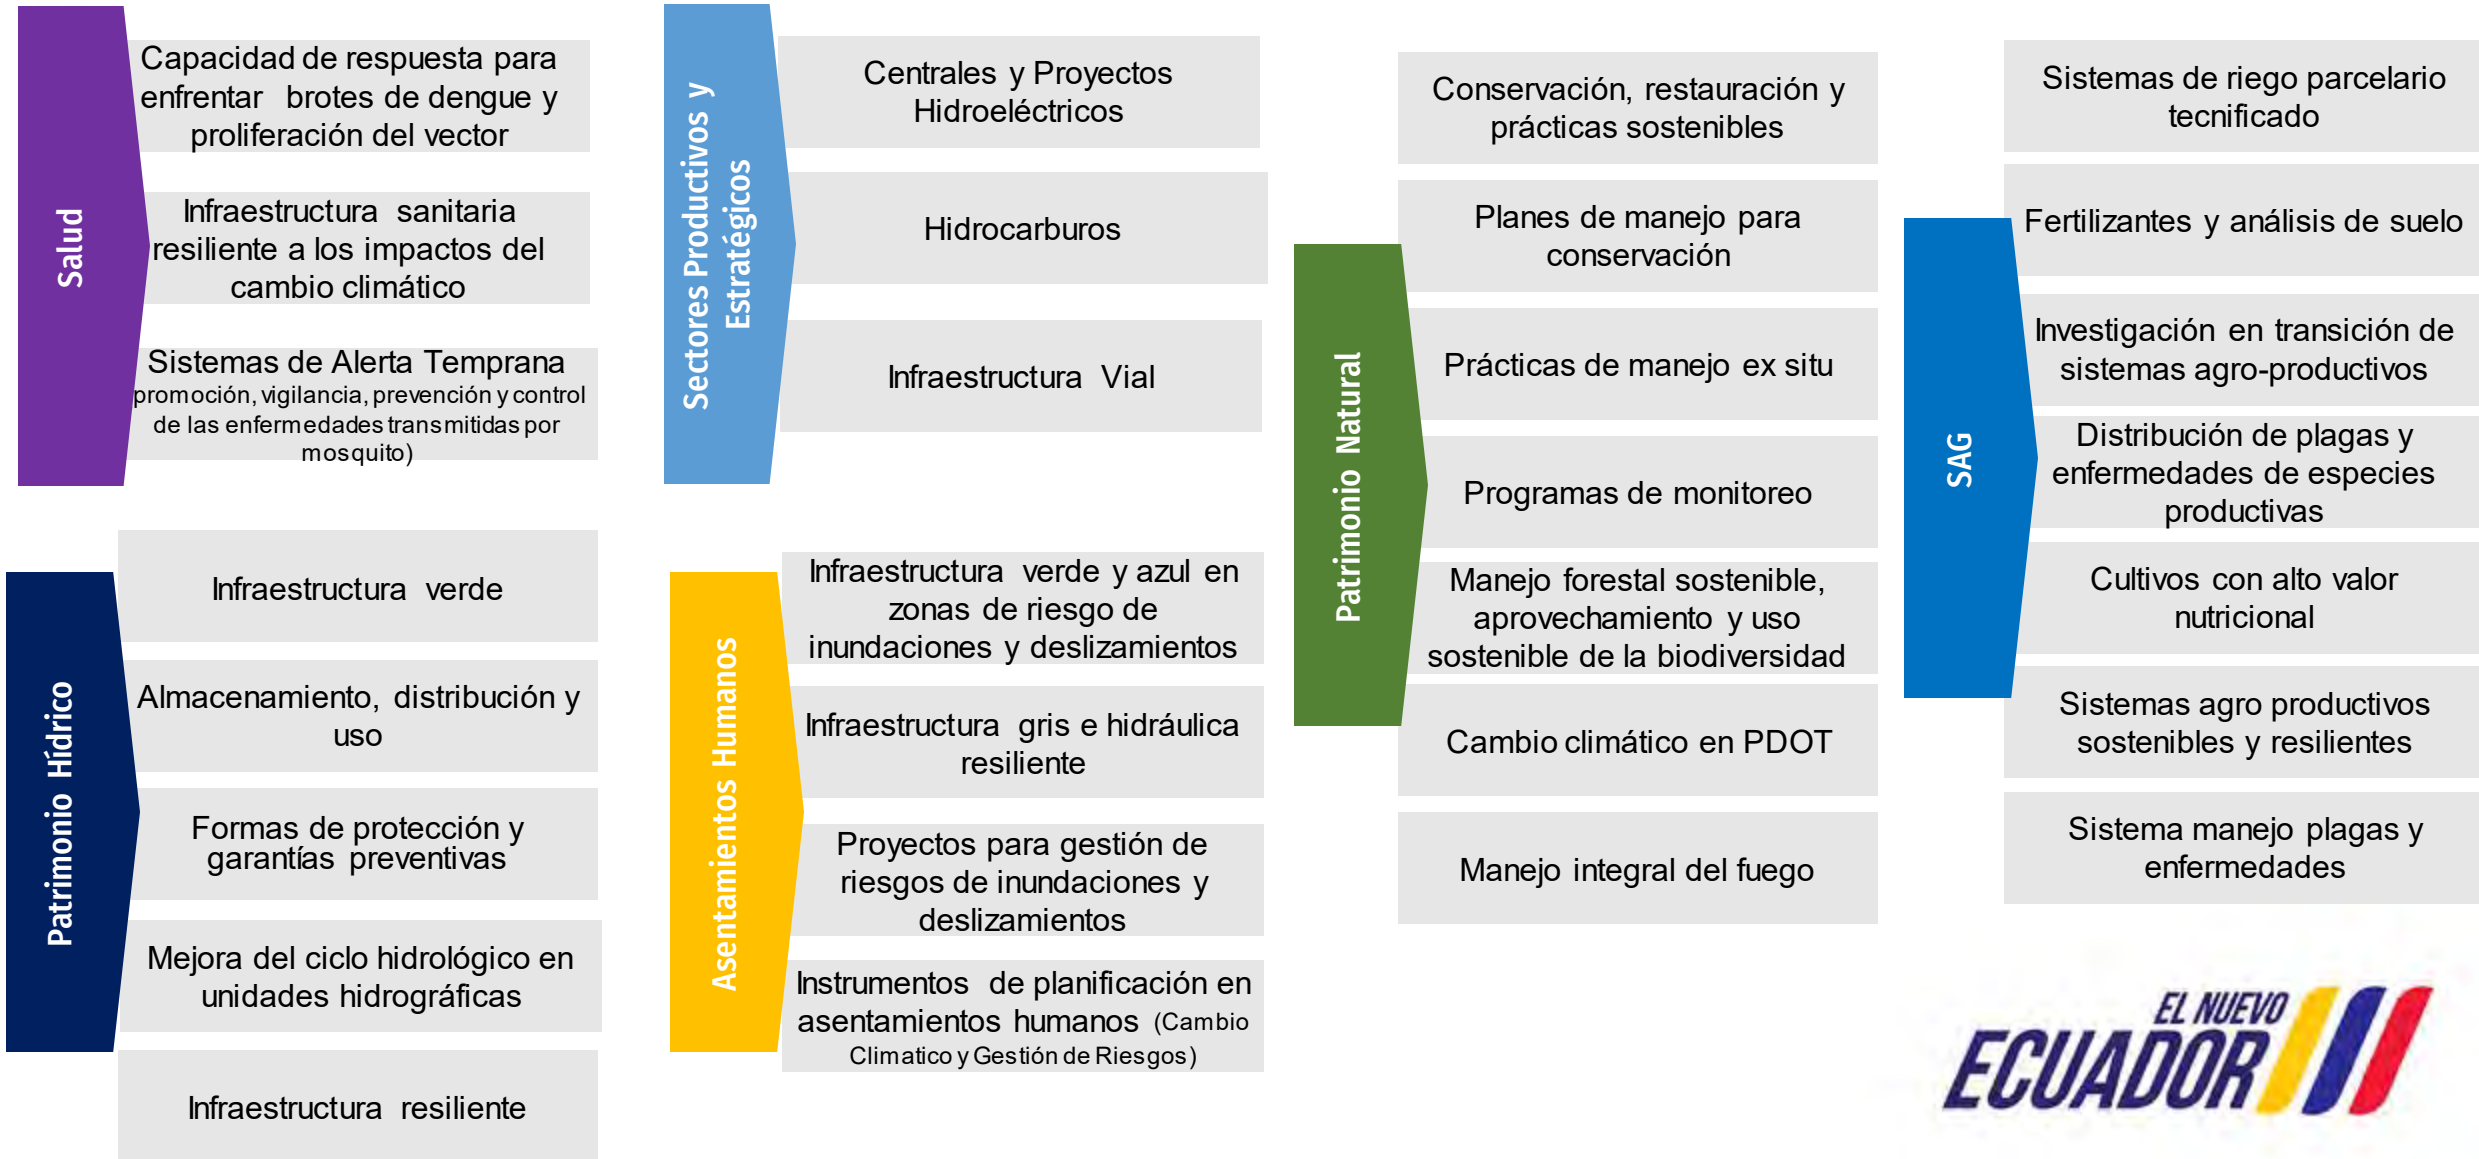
Salud

Capacidad de respuesta para enfrentar brotes de dengue y proliferación del vector

Infraestructura sanitaria resiliente a los impactos del cambio climático

Sistemas de Alerta Temprana promoción, vigilancia, prevención y control de las enfermedades transmitidas por mosquito)

Sectores Productivos y Estratégicos

Centrales y Proyectos Hidroeléctricos

Hidrocarburos

Infraestructura Vial

Patrimonio Natural

Conservación, restauración y prácticas sostenibles

Planes de manejo para conservación

Prácticas de manejo ex situ

Programas de monitoreo

Manejo forestal sostenible, aprovechamiento y uso sostenible de la biodiversidad

Cambio climático en PDOT

Manejo integral del fuego

SAG

Sistemas de riego parcelario tecnificado

Fertilizantes y análisis de suelo

Investigación en transición de sistemas agro-productivos

Distribución de plagas y enfermedades de especies productivas

Cultivos con alto valor nutricional

Sistemas agro productivos sostenibles y resilientes

Sistema manejo plagas y enfermedades

Patrimonio Hídrico

Infraestructura verde

Almacenamiento, distribución y uso

Formas de protección y garantías preventivas

Mejora del ciclo hidrológico en unidades hidrográficas

Infraestructura resiliente

Asentamientos Humanos

Infraestructura verde y azul en zonas de riesgo de inundaciones y deslizamientos

Infraestructura gris e hidráulica resiliente

Proyectos para gestión de riesgos de inundaciones y deslizamientos

Instrumentos de planificación en asentamientos humanos (Cambio Climatico y Gestión de Riesgos)

EL NUEVO ECUADOR